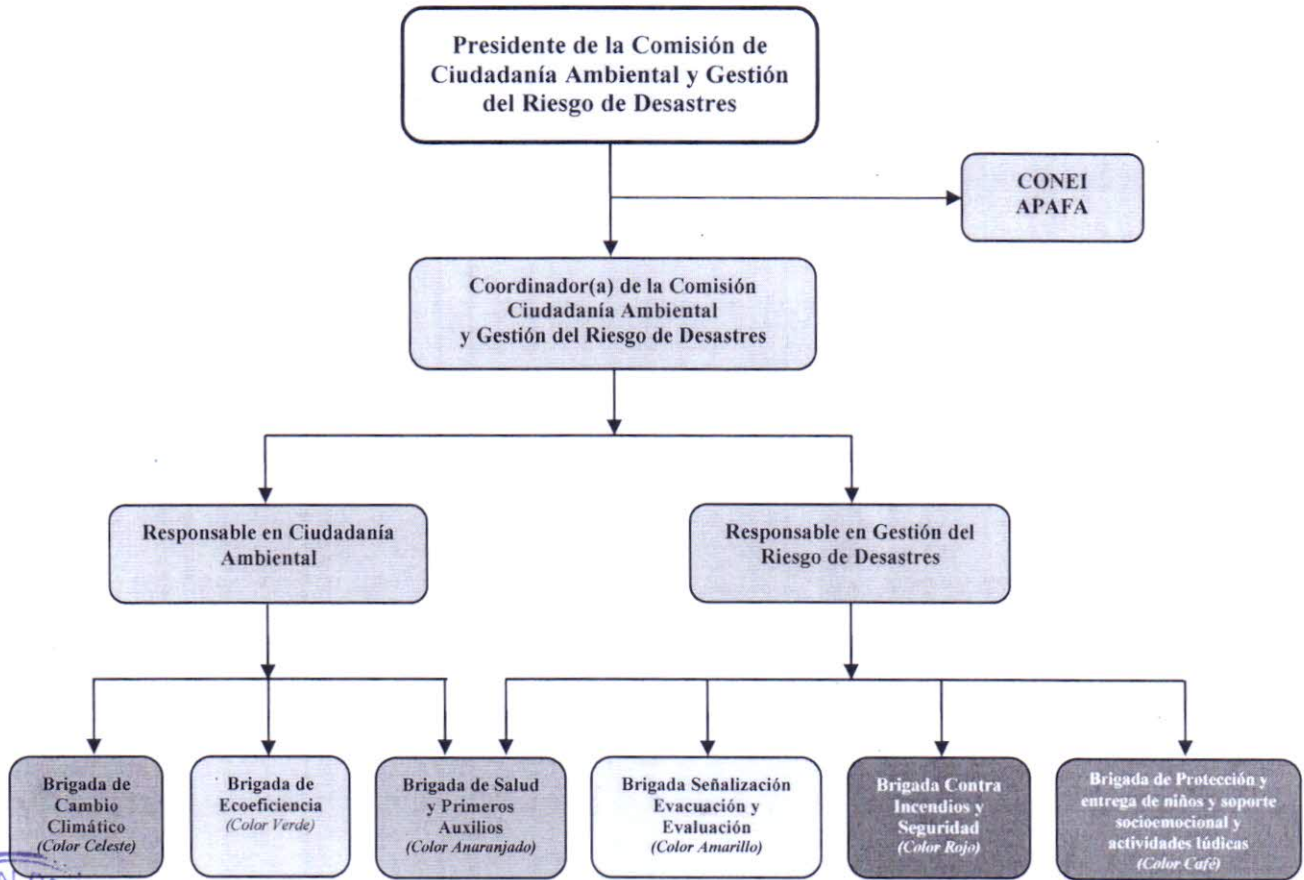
Presidente de la Comisión de Ciudadanía Ambiental y Gestión del Riesgo de Desastres

CONEI
APAFA

Coordinador(a) de la Comisión Ciudadanía Ambiental y Gestión del Riesgo de Desastres

Responsable en Ciudadanía Ambiental

Responsable en Gestión del Riesgo de Desastres

Brigada de Cambio Climático
(Color Celeste)

Brigada de Ecoeficiencia
(Color Verde)

Brigada de Salud y Primeros Auxilios
(Color Anaranjado)

Brigada Señalización Evacuación y Evaluación
(Color Amarillo)

Brigada Contra Incendios y Seguridad
(Color Rojo)

Brigada de Protección y entrega de niños y soporte socioemocional y actividades lúdicas
(Color Café)